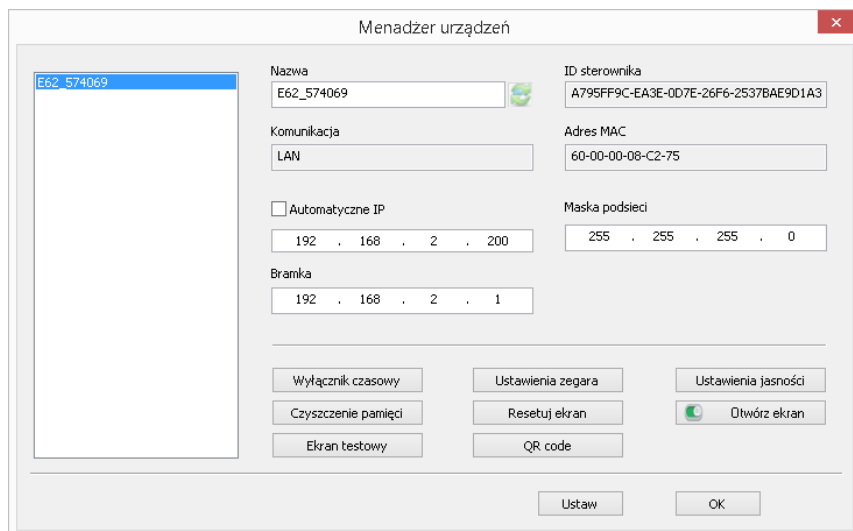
Menadżer urządzeń

E62_574069

Nazwa
E62_574069

ID sterownika
A795FF9C-EA3E-0D7E-26F6-2537BAE9D1A3

Komunikacja
LAN

Adres MAC
60-00-00-08-C2-75

Automatyczne IP
192 . 168 . 2 . 200

Maska podsieci
255 . 255 . 255 . 0

Bramka
192 . 168 . 2 . 1

Wyłącznik czasowy
Ustawienia zegara
Ustawienia jasności
Czyszczenie pamięci
Resetuj ekran
Otwórz ekran
Ekran testowy
QR code

Ustaw
OK